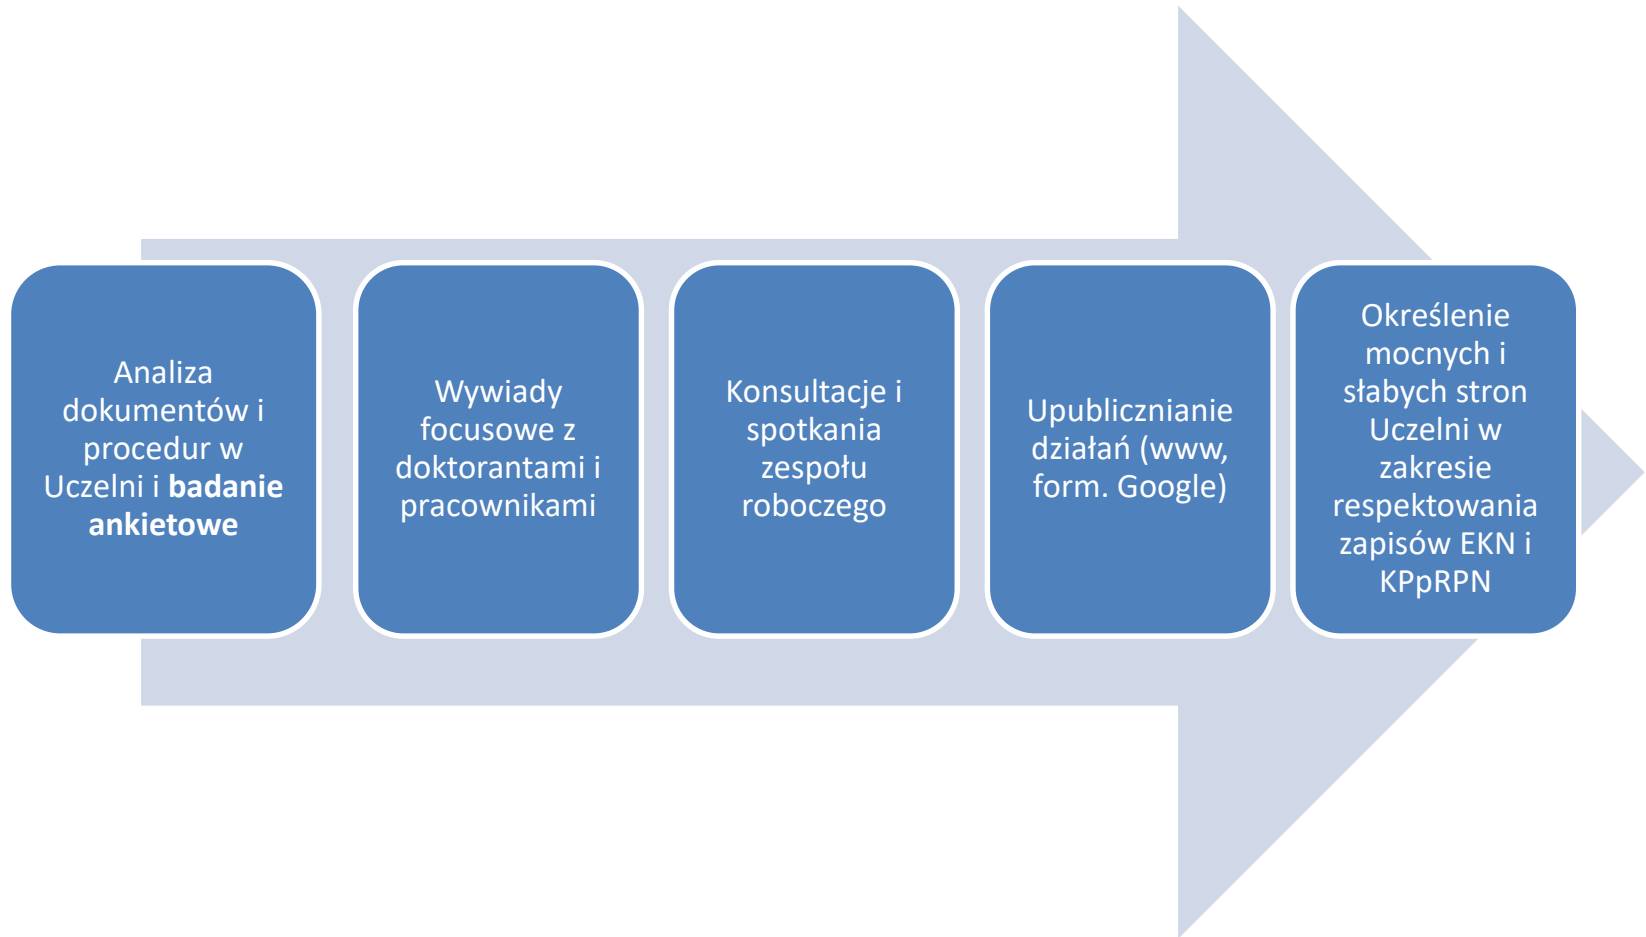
Analiza dokumentów i procedur w Uczelni i badanie ankietowe

Wywiady focusowe z doktorantami i pracownikami

Konsultacje i spotkania zespołu roboczego

Upublicznianie działań (www, form. Google)

Określenie mocnych i słabych stron Uczelni w zakresie respektowania zapisów EKN i KPpRPN